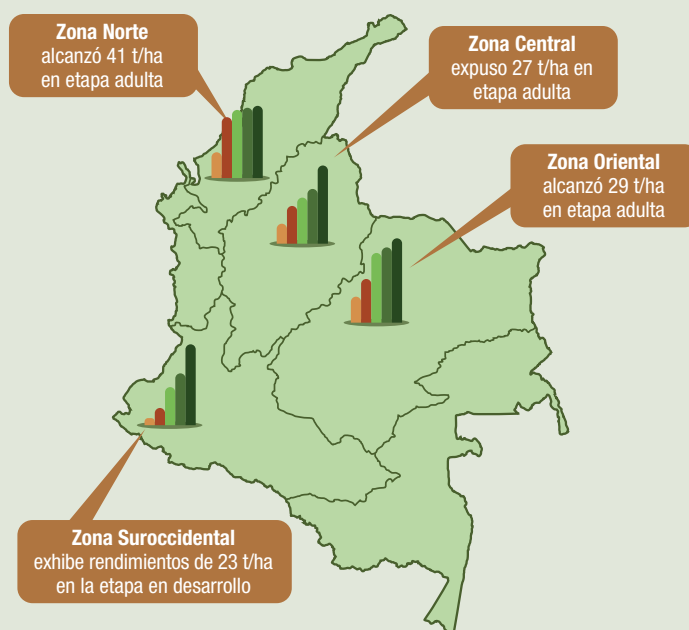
Zona Norte
alcanzó 41 t/ha
en etapa adulta

Zona Central
expuso 27 t/ha en
etapa adulta

Zona Oriental
alcanzó 29 t/ha
en etapa adulta

Zona Suroccidental
exhibe rendimientos de 23 t/ha
en la etapa en desarrollo